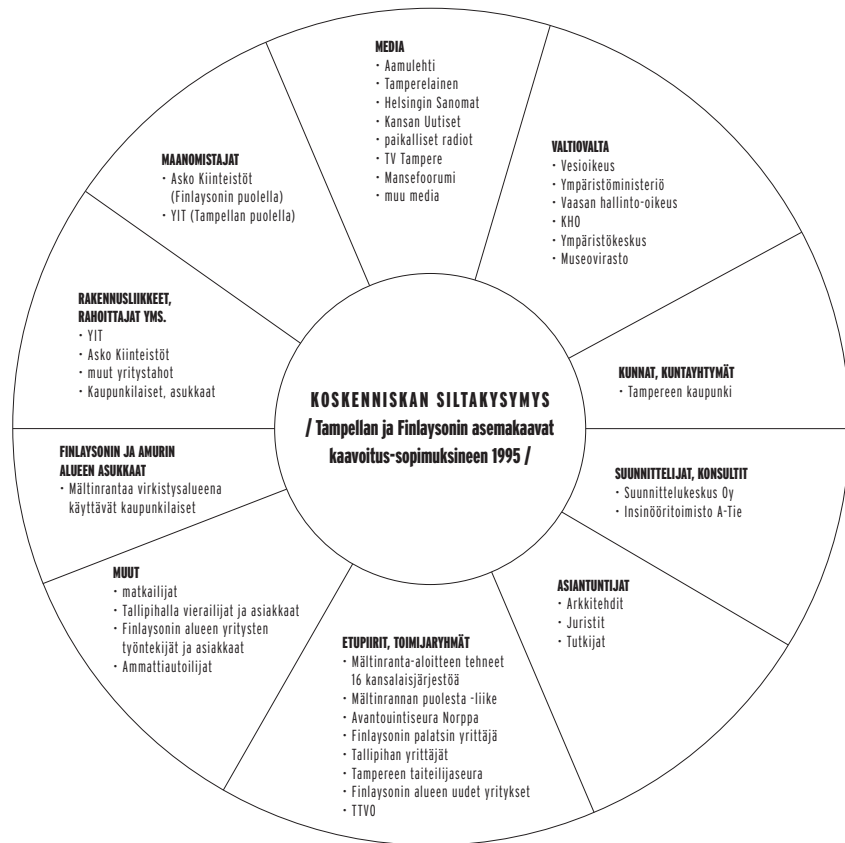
MEDIA
· Aamulehti
· Tamperelainen
· Helsingin Sanomat
· Kansan Uutiset
· paikalliset radiot
· TV Tampere
· Mansefoorumi
· muu media

VALTIOVALTA
· Vesioikeus
· Ympäristöministeriö
· Vaasan hallinto-oikeus
· KHO
· Ympäristökeskus
· Museovirasto

KUNNAT, KUNTAYHTYMÄT
· Tampereen kaupunki

SUUNNITTELIJAT, KONSULTIT
· Suunnittelukeskus Oy
· Insinööritoimisto A-Tie

ASIANTUNTIJAT
· Arkkitehdit
· Juristit
· Tutkijat

ETUPIIRIT, TOIMIJARYHMÄT
· Mältinranta-aloitteen tehneet 16 kansalaisjärjestöä
· Mältinrannan puolesta -liike
· Avantouintiseura Norppa
· Finlaysonin palatsin yrittäjä
· Tallipihan yrittäjät
· Tampereen taiteilijaseura
· Finlaysonin alueen uudet yritykset
· TTVO

MUUT
· matkailijat
· Tallipihalla vierailijat ja asiakkaat
· Finlaysonin alueen yritysten työntekijät ja asiakkaat
· Ammattiautoilijat

FINLAYSONIN JA AMURIN ALUEEN ASUKKAAT
· Mältinrantaa virkistysalueena käyttävät kaupunkilaiset

RAKENNUSLIIKKEET, RAHOITTAJAT YMS.
· YIT
· Asko Kiinteistöt
· muut yritystahot
· Kaupunkilaiset, asukkaat

MAANOMISTAJAT
· Asko Kiinteistöt (Finlaysonin puolella)
· YIT (Tampellan puolella)

KOSKENNISKAN SILTAKYSYMYS
/ Tampellan ja Finlaysonin asemakaavat kaavoitus-sopimuksineen 1995 /